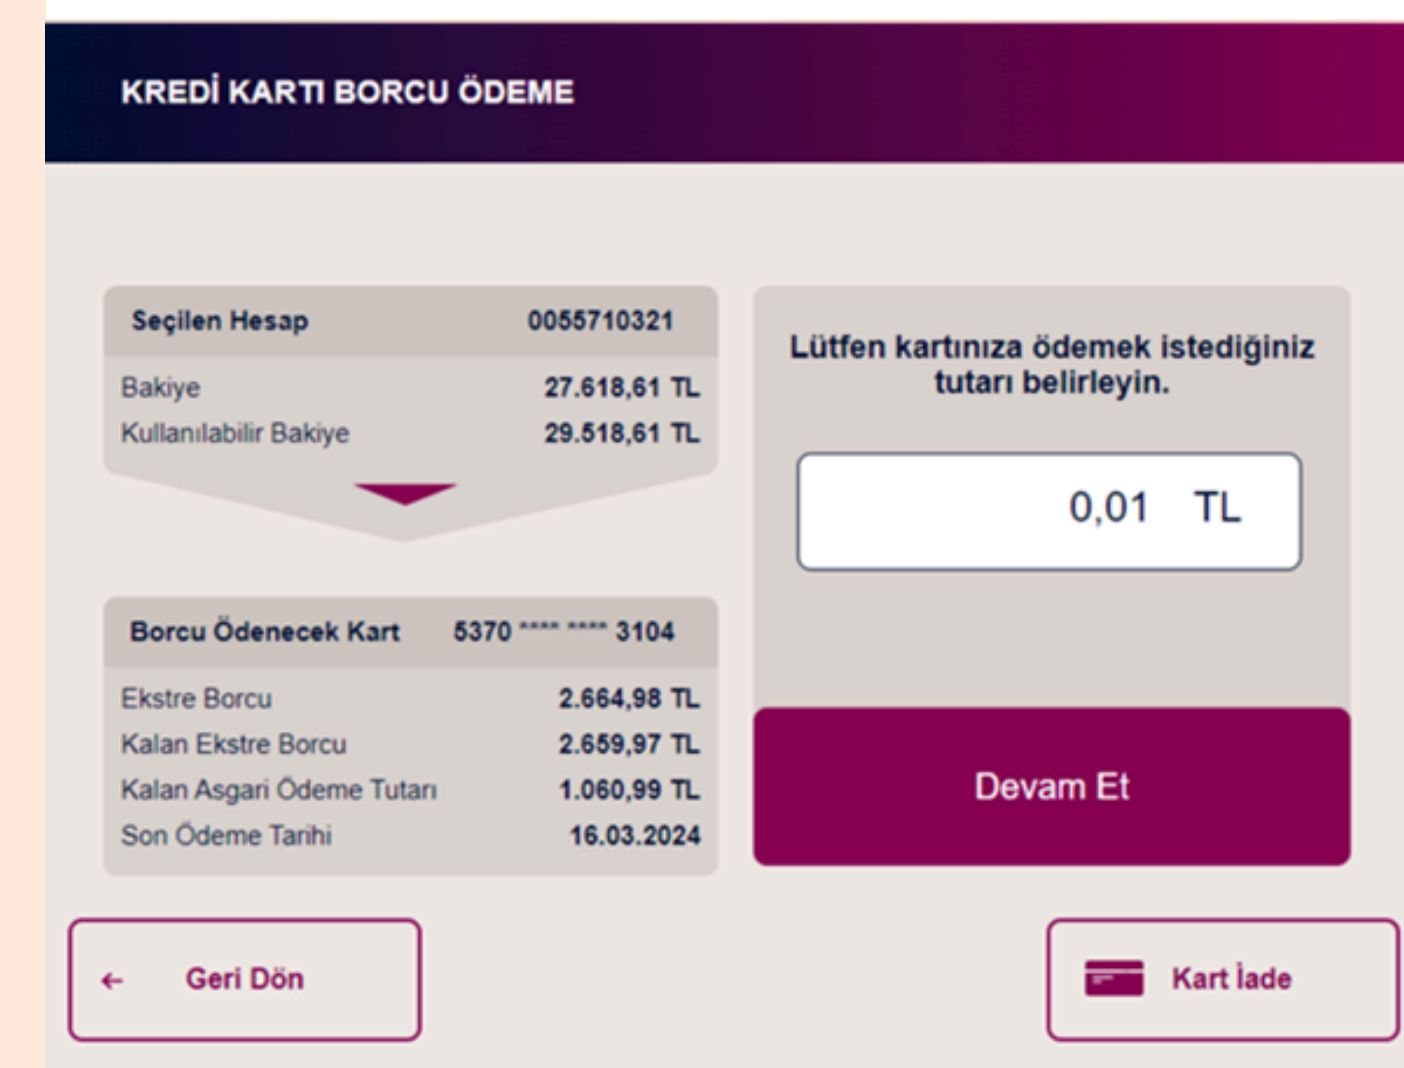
KREDİ KARTI BORCU ÖDEME

| Seçilen Hesap | 0055710321 |
|---|---|
| Bakiye | 27.618,61 TL |
| Kullanılabilir Bakiye | 29.518,61 TL |

| Borcu Ödenecek Kart | 5370 **** **** 3104 |
|---|---|
| Ekstre Borcu | 2.664,98 TL |
| Kalan Ekstre Borcu | 2.659,97 TL |
| Kalan Asgari Ödeme Tutarı | 1.060,99 TL |
| Son Ödeme Tarihi | 16.03.2024 |

Lütfen kartınıza ödemek istediğiniz tutarı belirleyin.

0,01 TL

Devam Et

← Geri Dön

Kart İade